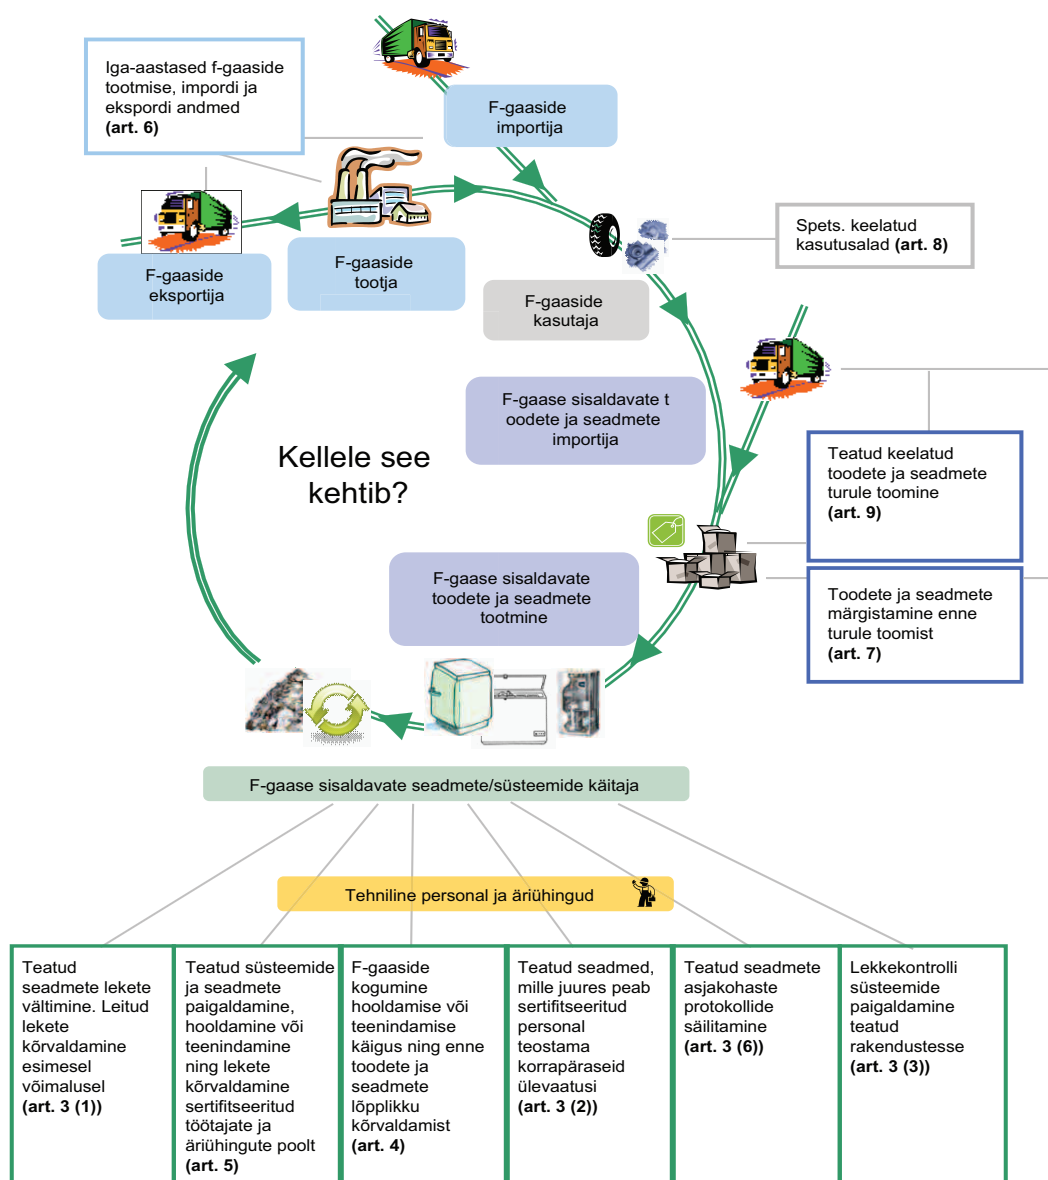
Iga-aastased f-gaaside tootmise, impordi ja ekspordi andmed **(art. 6)**

F-gaaside importija

Spets. keelatud kasutusalad **(art. 8)**

F-gaaside eksportija

F-gaaside tootja

F-gaaside kasutaja

F-gaase sisaldavate t oodete ja seadmete importija

Kellele see kehtib?

Teatud keelatud toodete ja seadmete turule toomine **(art. 9)**

Toodete ja seadmete märgistamine enne turule toomist **(art. 7)**

F-gaase sisaldavate toodete ja seadmete tootmine

F-gaase sisaldavate seadmete/süsteemide käitaja

Tehniline personal ja äriühingud

Teatud seadmete lekete vältimine. Leitud lekete kõrvaldamine esimesel võimalusel **(art. 3 (1))**

Teatud süsteemide ja seadmete paigaldamine, hooldamine või teenindamine ning lekete kõrvaldamine sertifitseeritud töötajate ja äriühingute poolt **(art. 5)**

F-gaaside kogumine hooldamise või teenindamise käigus ning enne toodete ja seadmete lõpplikku kõrvaldamist **(art. 4)**

Teatud seadmed, mille juures peab sertifitseeritud personal teostama korrapäraseid ülevaatusi **(art. 3 (2))**

Teatud seadmete asjakohaste protokollide säilitamine **(art. 3 (6))**

Lekkekontrolli süsteemide paigaldamine teatud rakendustesse **(art. 3 (3))**